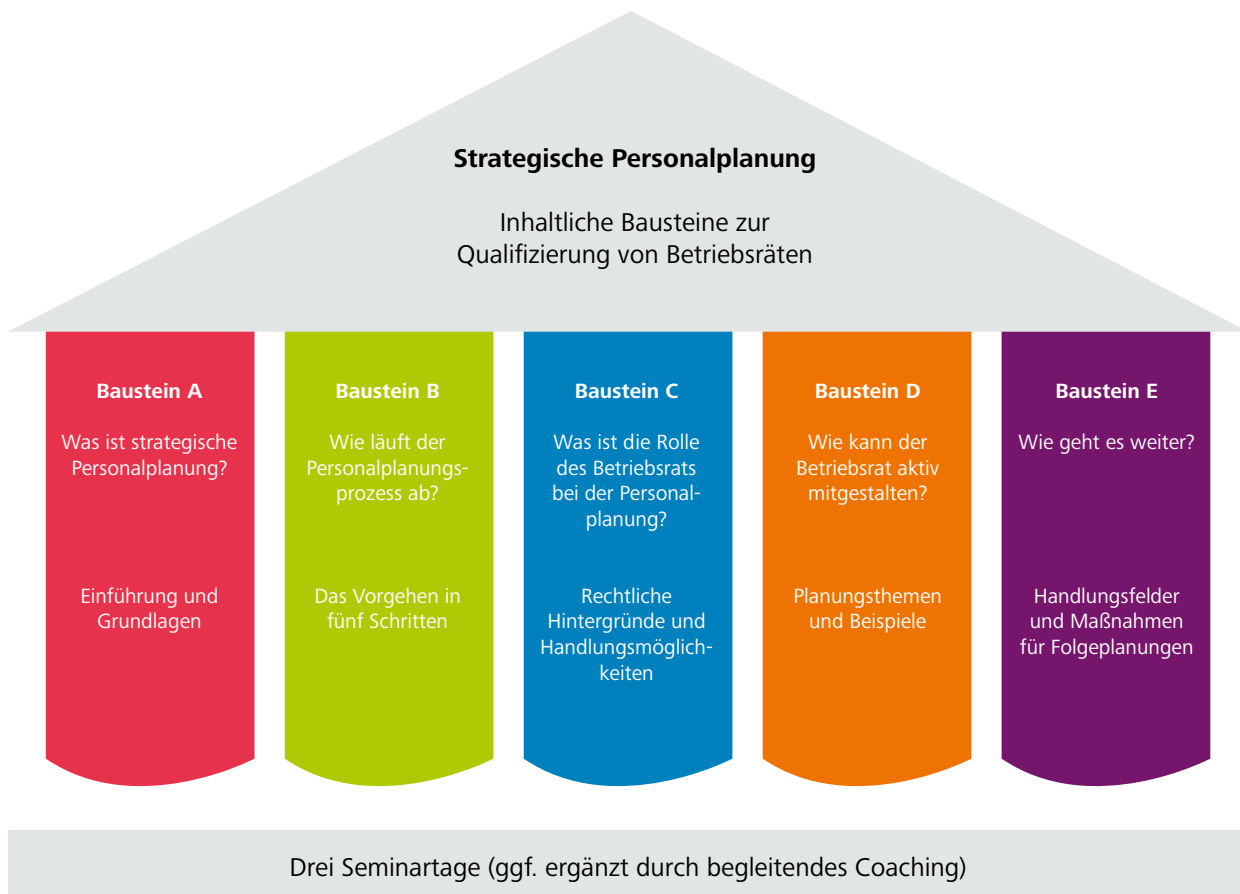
**Strategische Personalplanung**

Inhaltliche Bausteine zur Qualifizierung von Betriebsräten

**Baustein A**

Was ist strategische Personalplanung?

Einführung und Grundlagen

**Baustein B**

Wie läuft der Personalplanungsprozess ab?

Das Vorgehen in fünf Schritten

**Baustein C**

Was ist die Rolle des Betriebsrats bei der Personalplanung?

Rechtliche Hintergründe und Handlungsmöglichkeiten

**Baustein D**

Wie kann der Betriebsrat aktiv mitgestalten?

Planungsthemen und Beispiele

**Baustein E**

Wie geht es weiter?

Handlungsfelder und Maßnahmen für Folgeplanungen

Drei Seminartage (ggf. ergänzt durch begleitendes Coaching)